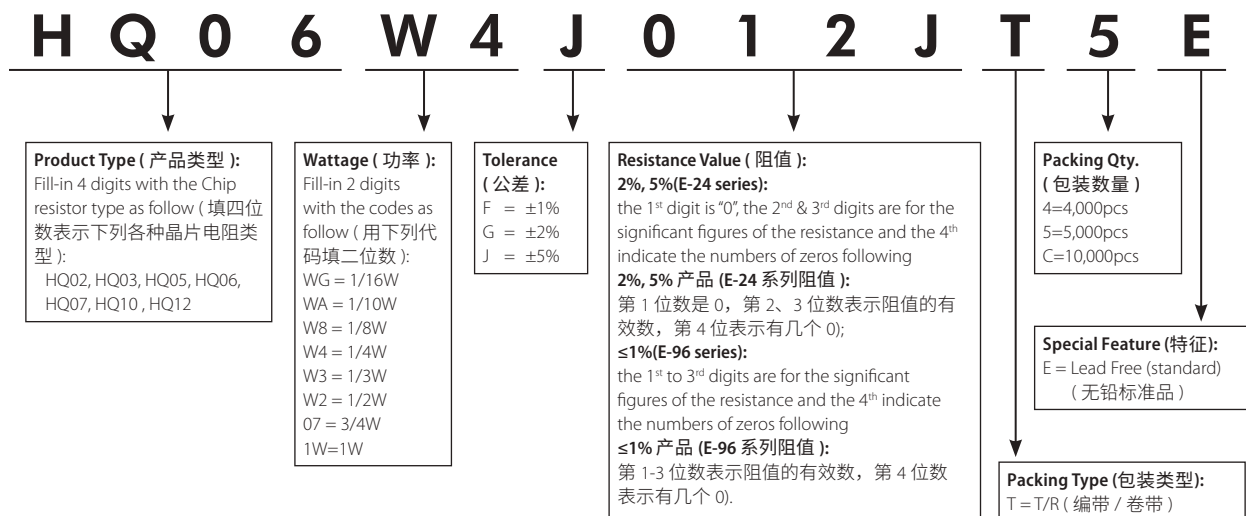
H Q 0 6 W 4 J 0 1 2 J T 5 E

**Product Type ( 产品类型 ):**
Fill-in 4 digits with the Chip resistor type as follow ( 填四位数表示下列各种晶片电阻类型 ):
HQ02, HQ03, HQ05, HQ06, HQ07, HQ10 , HQ12

**Wattage ( 功率 ):**
Fill-in 2 digits with the codes as follow ( 用下列代码填二位数 ):
WG = 1/16W
WA = 1/10W
W8 = 1/8W
W4 = 1/4W
W3 = 1/3W
W2 = 1/2W
07 = 3/4W
1W=1W

**Tolerance ( 公差 ):**
F = ±1%
G = ±2%
J = ±5%

**Resistance Value ( 阻值 ):**
**2%, 5%(E-24 series):**
the 1$^{st}$ digit is "0", the 2$^{nd}$ & 3$^{rd}$ digits are for the significant figures of the resistance and the 4$^{th}$ indicate the numbers of zeros following
**2%, 5% 产品 (E-24 系列阻值 ):**
第 1 位数是 0，第 2、3 位数表示阻值的有效数，第 4 位表示有几个 0);
**≤1%(E-96 series):**
the 1$^{st}$ to 3$^{rd}$ digits are for the significant figures of the resistance and the 4$^{th}$ indicate the numbers of zeros following
**≤1% 产品 (E-96 系列阻值 ):**
第 1-3 位数表示阻值的有效数，第 4 位数表示有几个 0).

**Packing Qty. ( 包装数量 )**
4=4,000pcs
5=5,000pcs
C=10,000pcs

**Special Feature (特征):**
E = Lead Free (standard)
( 无铅标准品 )

**Packing Type (包装类型):**
T = T/R ( 编带 / 卷带 )